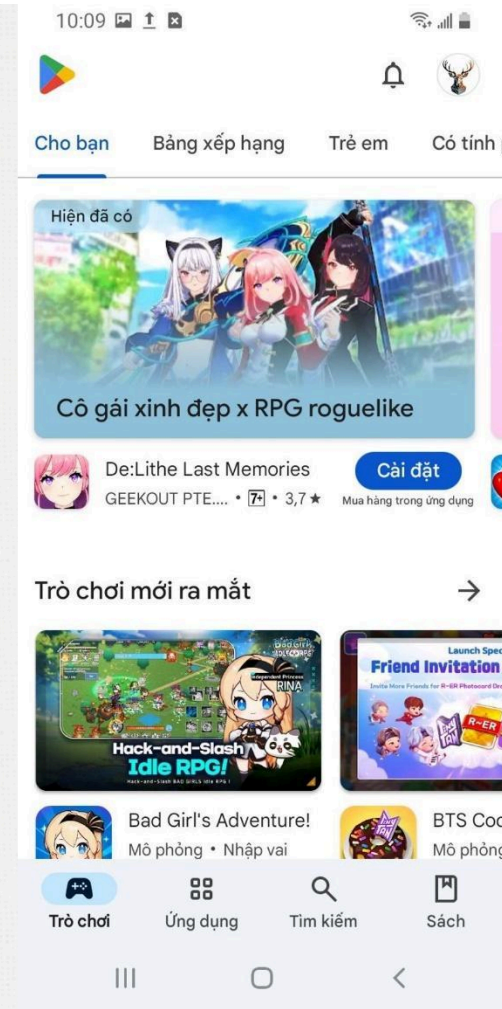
10:09

Cho bạn Bảng xếp hạng Trẻ em Có tính

Hiện đã có

Cô gái xinh đẹp x RPG roguelike

De:Lithe Last Memories
GEEKOUT PTE.... • 7+ • 3,7 ★
Cài đặt
Mua hàng trong ứng dụng

Trò chơi mới ra mắt →

Independent Princess RINA
Hack-and-Slash Idle RPG!
Hack-and-Slash BAD GIRLS Idle RPG!

Launch Spec
Friend Invitation
Invite More Friends for R-ER Photocard Dr
R-ER

Bad Girl's Adventure!
Mô phỏng • Nhập vai

BTS Coo
Mô phỏng

Trò chơi Ứng dụng Tìm kiếm Sách